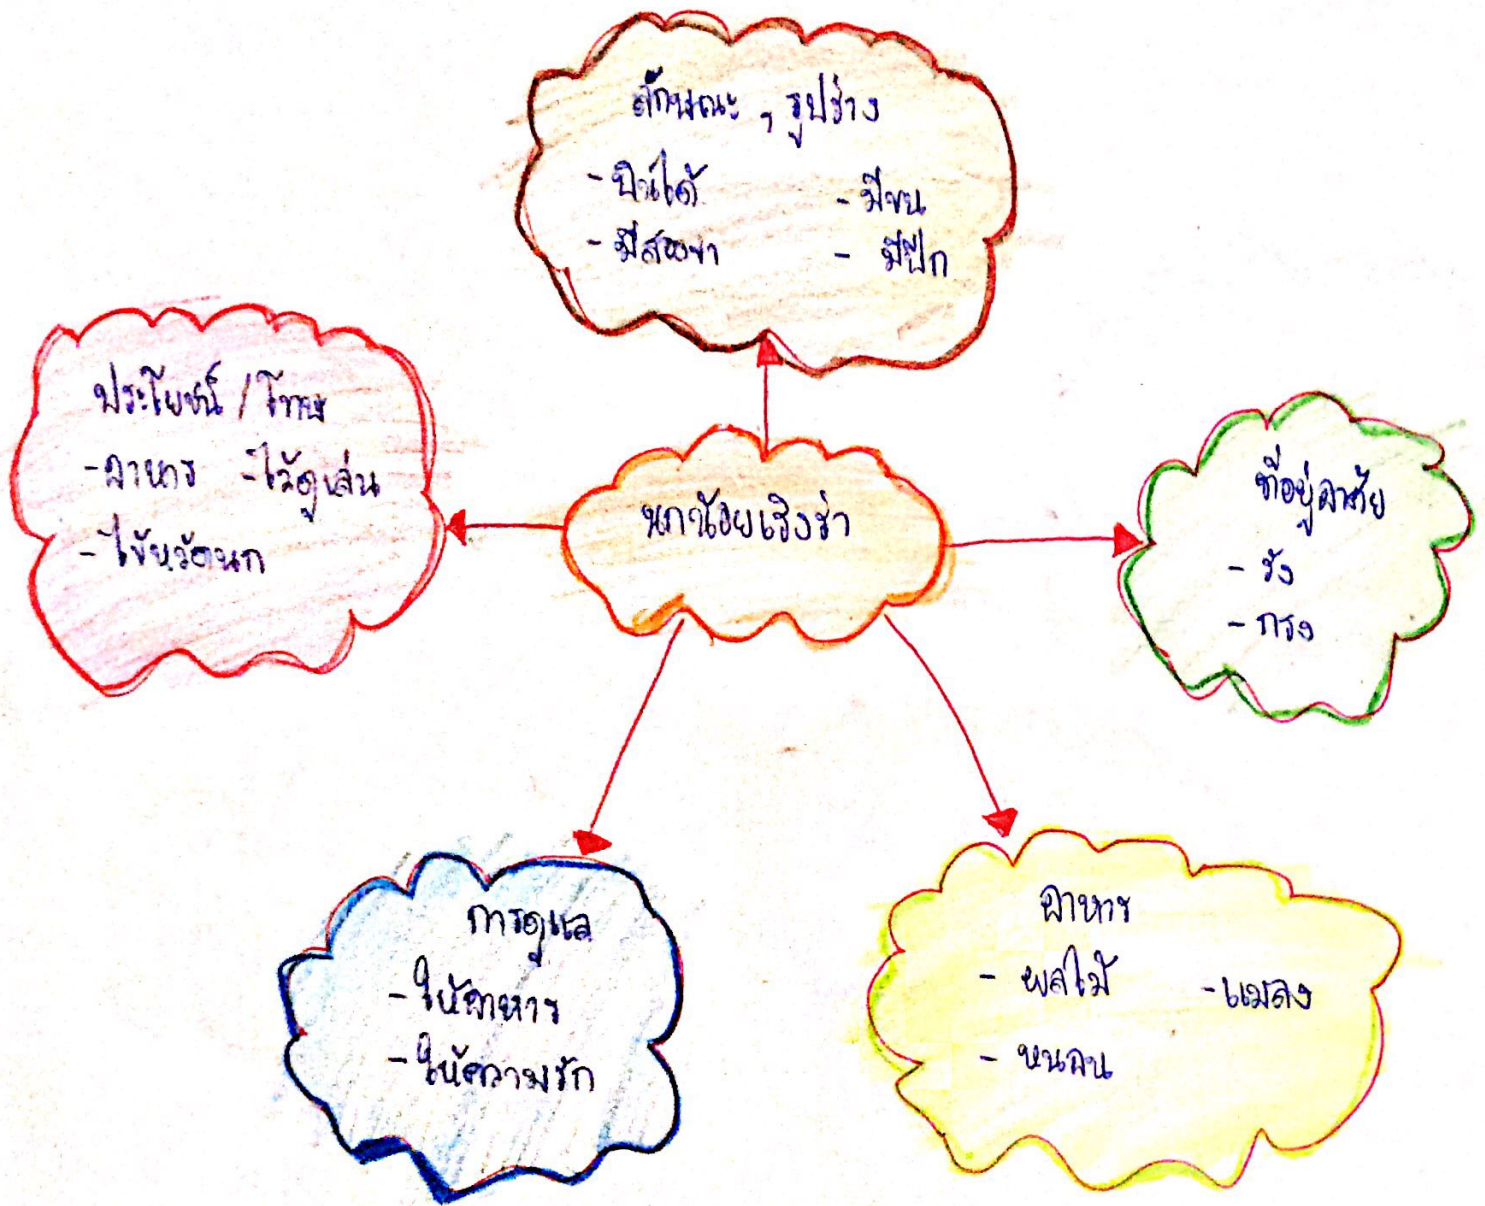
ลักษณะ , รูปร่าง
- บินได้
- มีขน
- มีสีสวย
- มีปีก

ประโยชน์ / โทษ
- อาหาร
- ไว้ดูเล่น
- ไข้หวัดนก

นกน้อยแสนสวย

ที่อยู่อาศัย
- รัง
- กรง

การดูแล
- ให้อาหาร
- ให้ความรัก

อาหาร
- ผลไม้
- แมลง
- หนอน